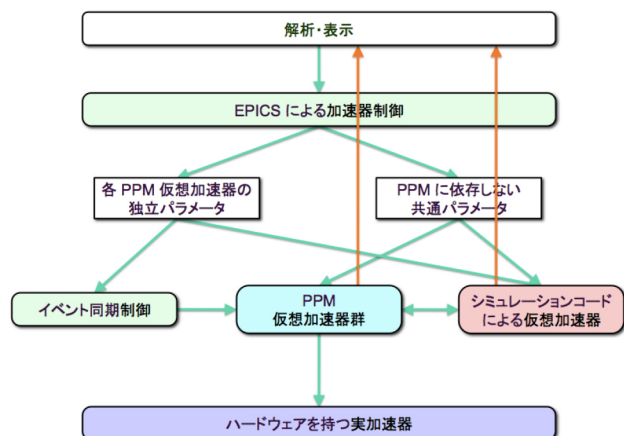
解析・表示

EPICS による加速器制御

各 PPM 仮想加速器の独立パラメータ

PPM に依存しない共通パラメータ

イベント同期制御

PPM 仮想加速器群

シミュレーションコードによる仮想加速器

ハードウェアを持つ実加速器